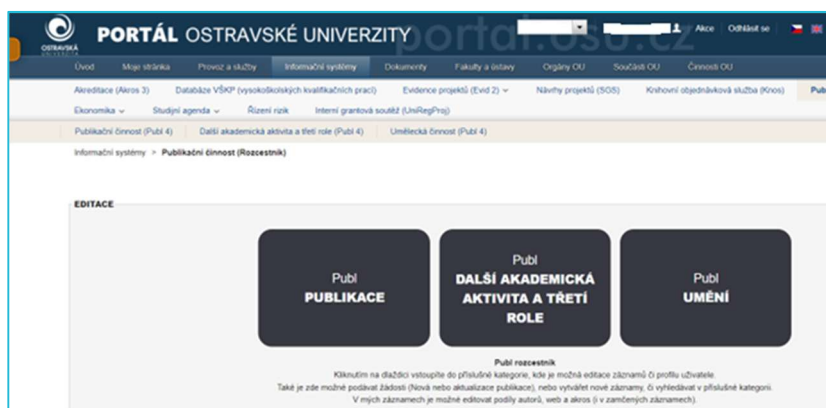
OSTRAVSKÁ UNIVERZITA

PORTÁL OSTRAVSKÉ UNIVERZITY portal.osu.cz

Akce Odhlásit se

Úvod Moje stránka Provoz a služby Informační systémy Dokumenty Fakulty a ústavy Orgány OU Součásti OU Činnosti OU

Akreditace (Akros 3) Databáze VŠKP (vysokoškolských kvalifikačních prací) Evidence projektů (Evid 2) Návrhy projektů (SGS) Knihovní objednávková služba (Knos) Publ

Ekonomika Studijní agenda Řízení rizik Interní grantová soutěž (UniRegProj)

Publikační činnost (Publ 4) Další akademická aktivita a třetí role (Publ 4) Umělecká činnost (Publ 4)

Informační systémy > Publikační činnost (Rozcestník)

EDITACE

Publ
PUBLIKACE

Publ
DALŠÍ AKADEMICKÁ AKTIVITA A TŘETÍ ROLE

Publ
UMĚNÍ

Publ rozcestník
Kliknutím na dlaždici vstoupíte do příslušné kategorie, kde je možná editace záznamů či profilu uživatele.
Také je zde možné podávat žádosti (Nová nebo aktualizace publikace), nebo vytvářet nové záznamy, či vyhledávat v příslušné kategorii.
V mých záznamech je možné editovat podíly autorů, web a akros (i v zamčených záznamech).